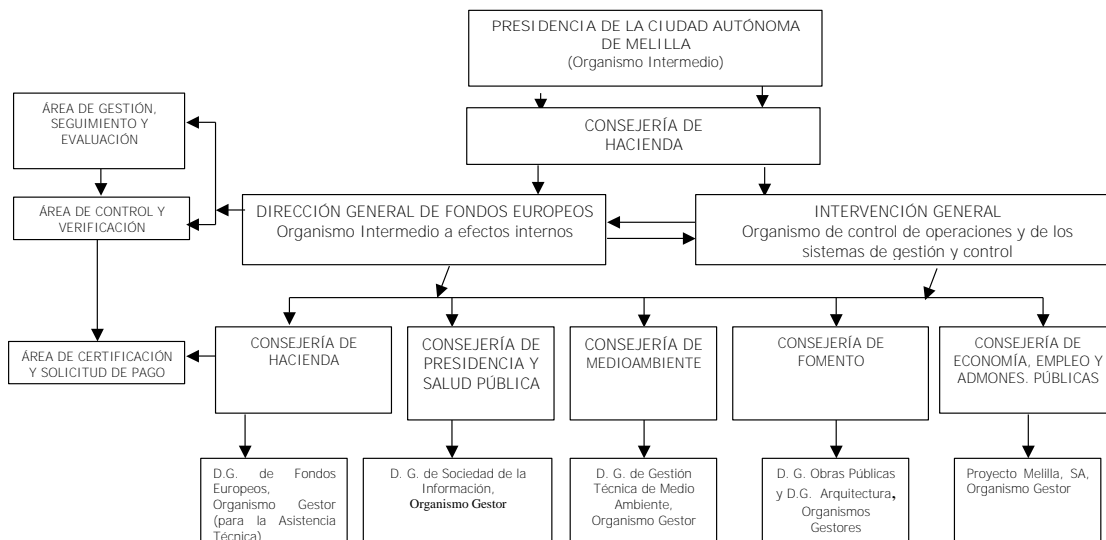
PRESIDENCIA DE LA CIUDAD AUTÓNOMA DE MELILLA
(Organismo Intermedio)

CONSEJERÍA DE HACIENDA

ÁREA DE GESTIÓN, SEGUIMIENTO Y EVALUACIÓN

ÁREA DE CONTROL Y VERIFICACIÓN

DIRECCIÓN GENERAL DE FONDOS EUROPEOS
Organismo Intermedio a efectos internos

INTERVENCIÓN GENERAL
Organismo de control de operaciones y de los sistemas de gestión y control

ÁREA DE CERTIFICACIÓN Y SOLICITUD DE PAGO

CONSEJERÍA DE HACIENDA

CONSEJERÍA DE PRESIDENCIA Y SALUD PÚBLICA

CONSEJERÍA DE MEDIOAMBIENTE

CONSEJERÍA DE FOMENTO

CONSEJERÍA DE ECONOMÍA, EMPLEO Y ADMONES. PÚBLICAS

D.G. de Fondos Europeos, Organismo Gestor (para la Asistencia Técnica)

D. G. de Sociedad de la Información, Organismo Gestor

D. G. de Gestión Técnica de Medio Ambiente, Organismo Gestor

D. G. Obras Públicas y D.G. Arquitectura, Organismos Gestores

Proyecto Melilla, SA, Organismo Gestor